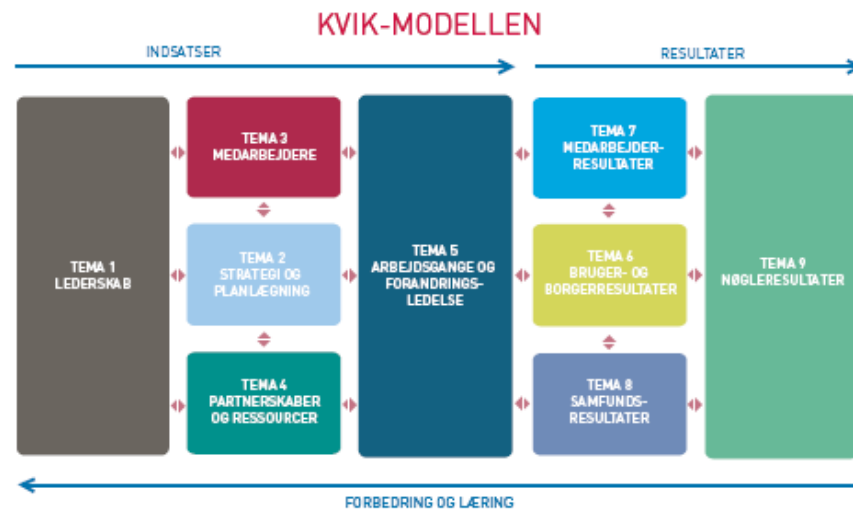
KVIK-MODELLEN

INDSATSER

RESULTATER

TEMA 1
LEDERSKAB

TEMA 3
MEDARBEJDERE

TEMA 2
STRATEGI OG
PLANLÆGNING

TEMA 4
PARTNERSKABER
OG RESSOURCER

TEMA 5
ARBEJDSGANGE OG
FORANDRINGS-
LEDELSE

TEMA 7
MEDARBEJDER-
RESULTATER

TEMA 6
BRUGER- OG
BORGERRESULTATER

TEMA 8
SAMFUNDS-
RESULTATER

TEMA 9
NØGLERESULTATER

FORBEDRING OG LÆRING